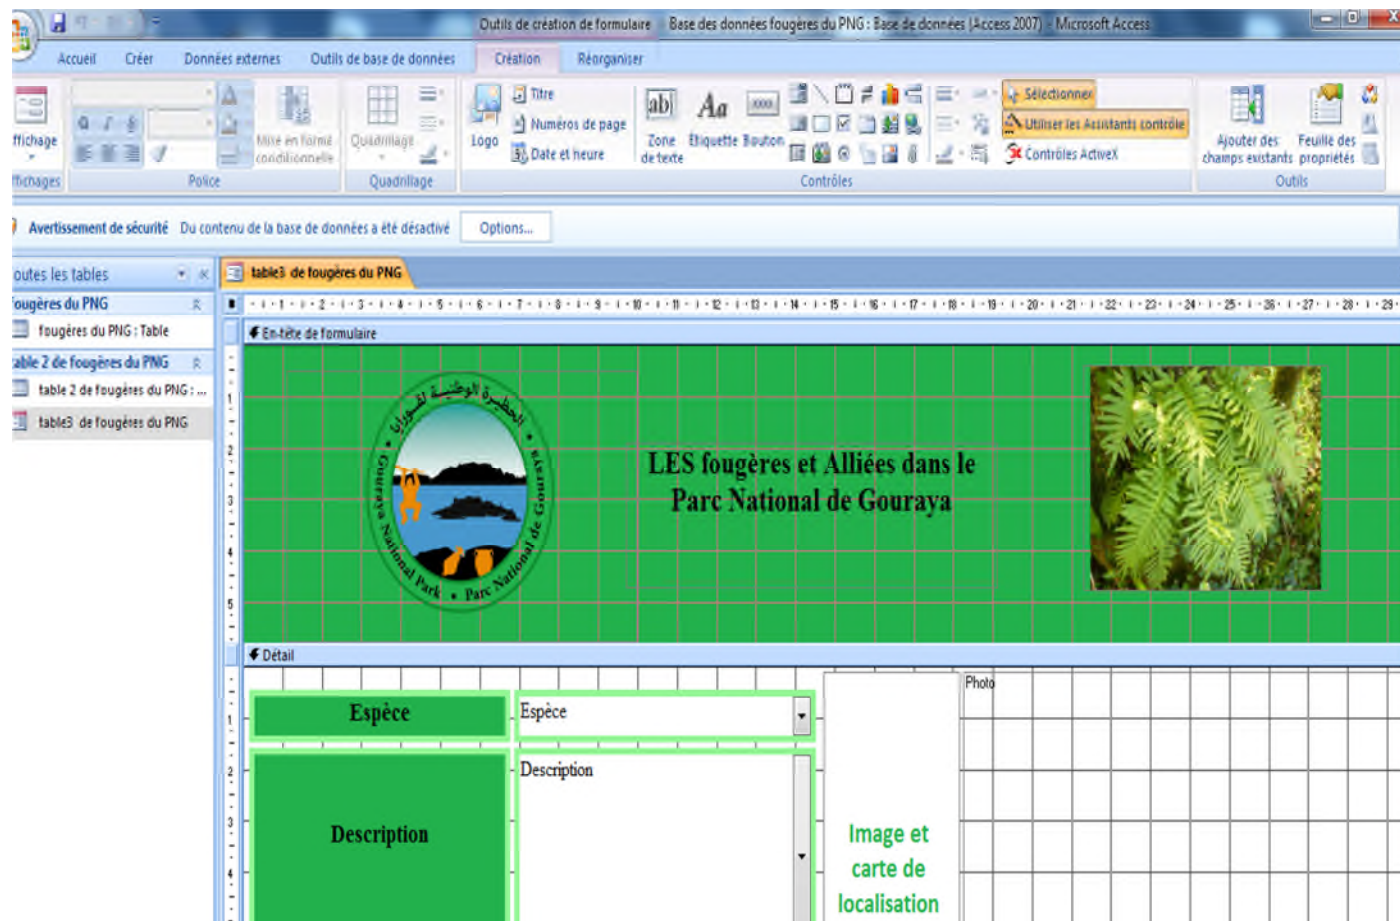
Outils de création de formulaire Base des données fougères du PNG : Base de données (Access 2007) - Microsoft Access

Accueil Créer Données externes Outils de base de données Création Réorganiser

ffichage
ffichages

Mise en forme conditionnelle
Police

Quadrillage
Quadrillage

Logo
Titre
Numéros de page
Date et heure

Zone de texte
Étiquette
Bouton

Sélectionner
Utiliser les Assistants contrôle
Contrôles ActiveX
Contrôles

Ajouter des champs existants
Feuille des propriétés
Outils

Avertissement de sécurité Du contenu de la base de données a été désactivé Options...

outes les tables
ougères du PNG
fougères du PNG : Table
able 2 de fougères du PNG
table 2 de fougères du PNG : ...
table3 de fougères du PNG

table3 de fougères du PNG

En-tête de formulaire

الحظيرة الوطنية لقورايا
Gouraya National Park • Parc National de Gouraya

LES fougères et Alliées dans le Parc National de Gouraya

Détail

Espèce
Espèce

Description
Description

Image et carte de localisation

Photo